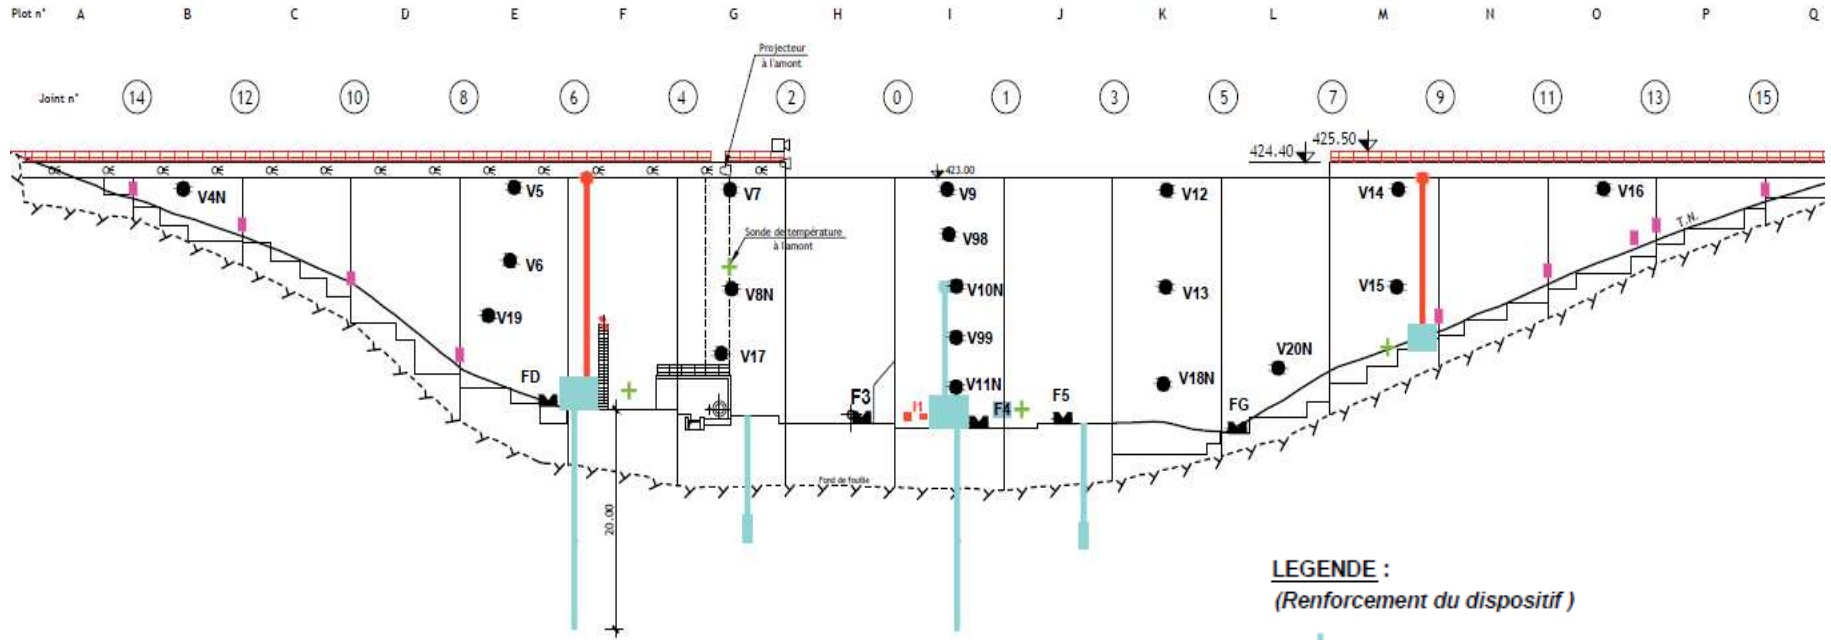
Plot n° A B C D E F G H I J K L M N O P Q

Joint n° 14 12 10 8 6 4 2 0 1 3 5 7 9 11 13 15

Projecteur à l'amont

424.40 425.50

423.00

V4N V5 V6 V19 V7 V8N V17 V9 V98 V10N V99 V11N V12 V13 V18N V20N V14 V15 V16

Sonde de température à l'amont

T.N.

FD F3 F4 F5 FG

Fond de fouille

20.00

LEGENDE :
(Renforcement du dispositif )